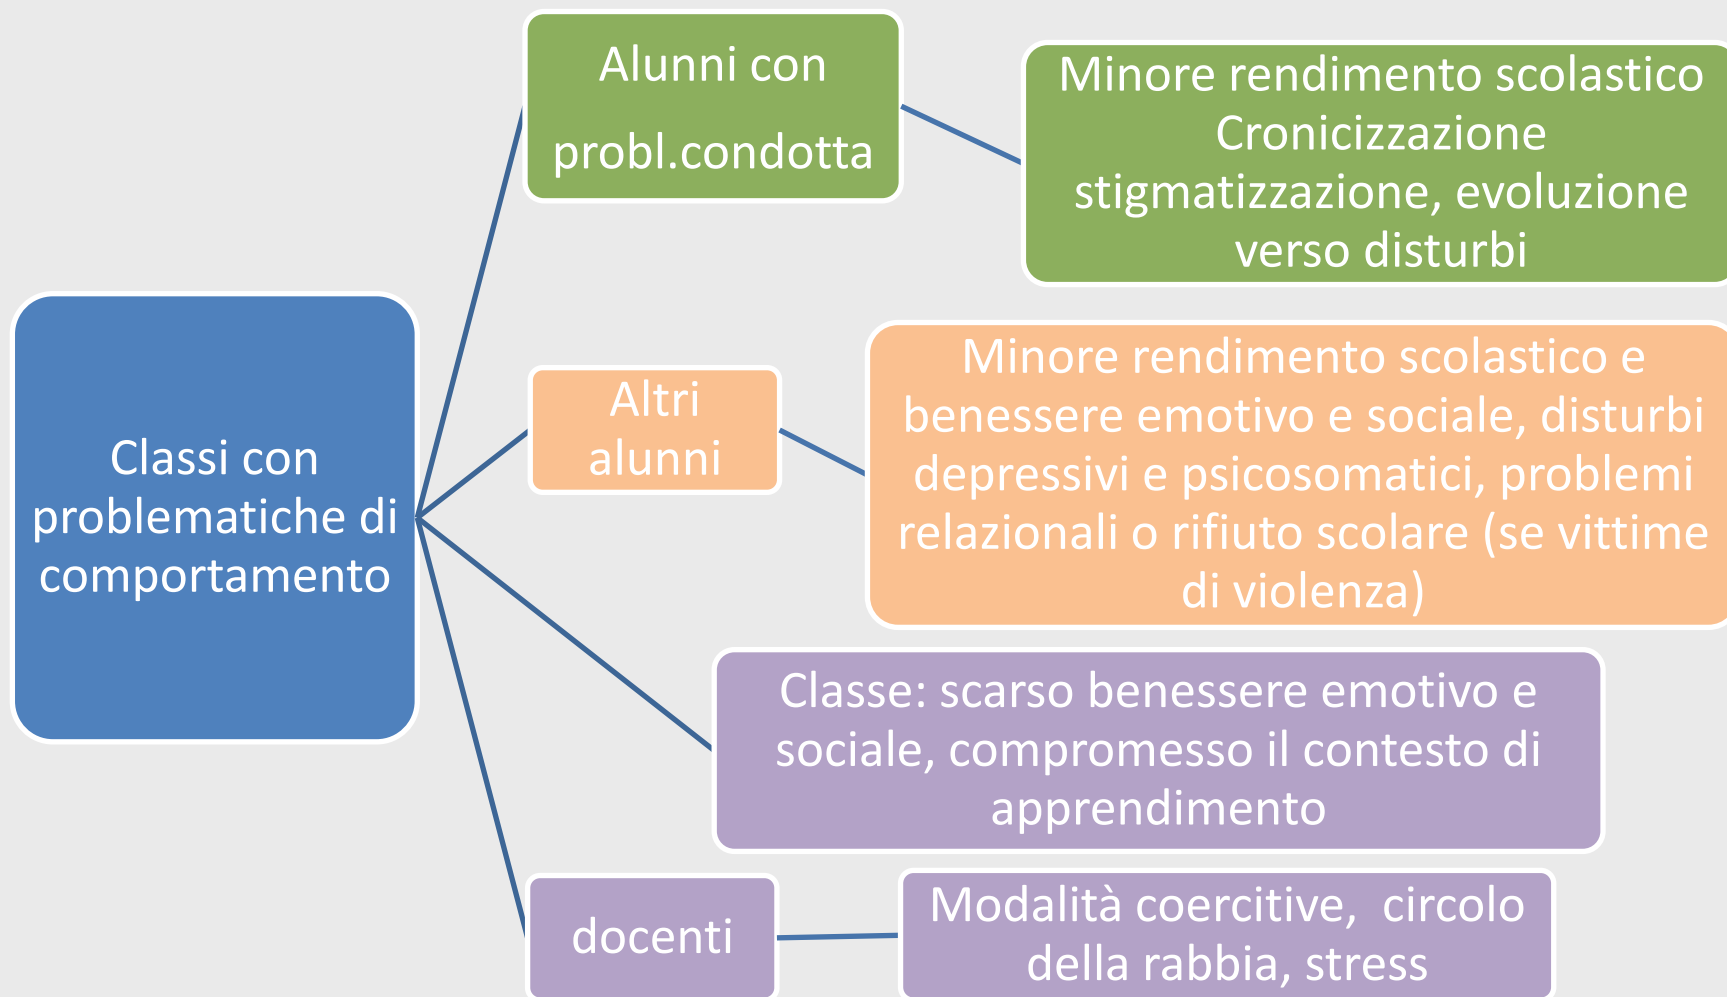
Classi con problematiche di comportamento

Alunni con probl.condotta

Minore rendimento scolastico
Cronicizzazione
stigmatizzazione, evoluzione verso disturbi

Altri alunni

Minore rendimento scolastico e benessere emotivo e sociale, disturbi depressivi e psicosomatici, problemi relazionali o rifiuto scolare (se vittime di violenza)

Classe: scarso benessere emotivo e sociale, compromesso il contesto di apprendimento

docenti

Modalità coercitive, circolo della rabbia, stress